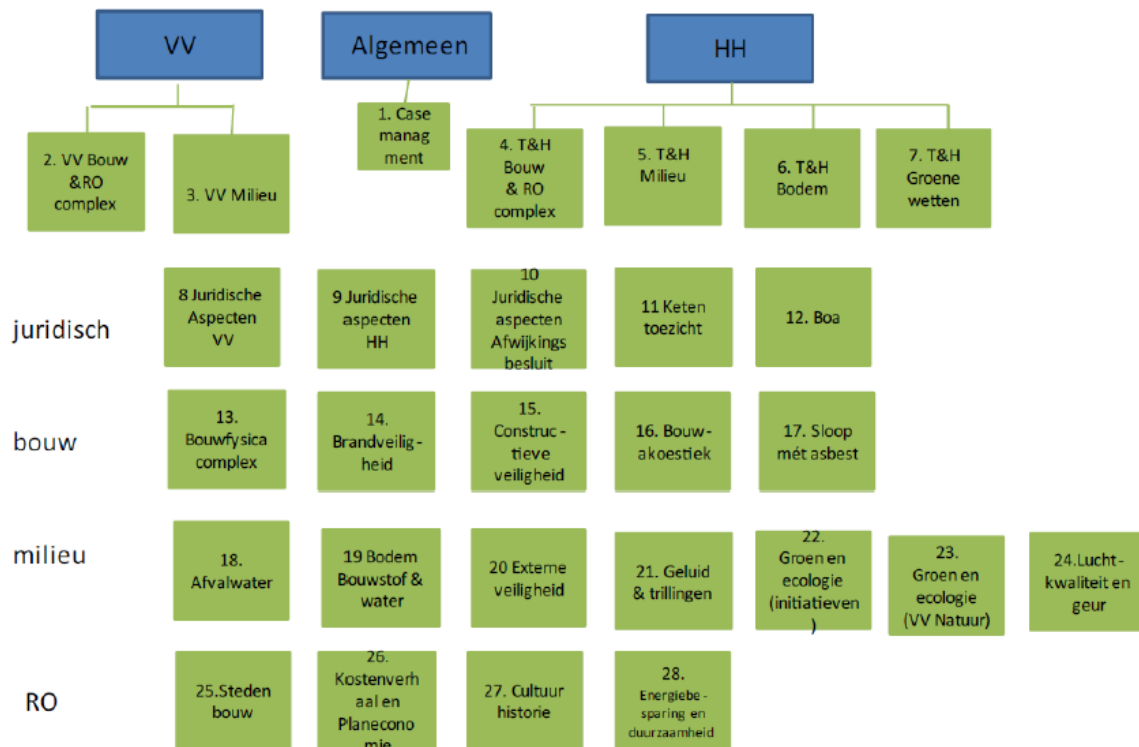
VV

Algemeen

HH

2. VV Bouw &RO complex

3. VV Milieu

1. Case managment

4. T&H Bouw & RO complex

5. T&H Milieu

6. T&H Bodem

7. T&H Groene wetten

juridisch

8 Juridische Aspecten VV

9 Juridische aspecten HH

10 Juridische aspecten Afwijkings besluit

11 Keten toezicht

12. Boa

bouw

13. Bouwfysica complex

14. Brandveiligheid

15. Constructieve veiligheid

16. Bouwakoestiek

17. Sloop mét asbest

milieu

18. Afvalwater

19 Bodem Bouwstof & water

20 Externe veiligheid

21. Geluid & trillingen

22. Groen en ecologie (initiatieven)

23. Groen en ecologie (VV Natuur)

24.Luchtkwaliteit en geur

RO

25.Steden bouw

26. Kostenverhaal en Planeconomie

27. Cultuur historie

28. Energiebesparing en duurzaamheid